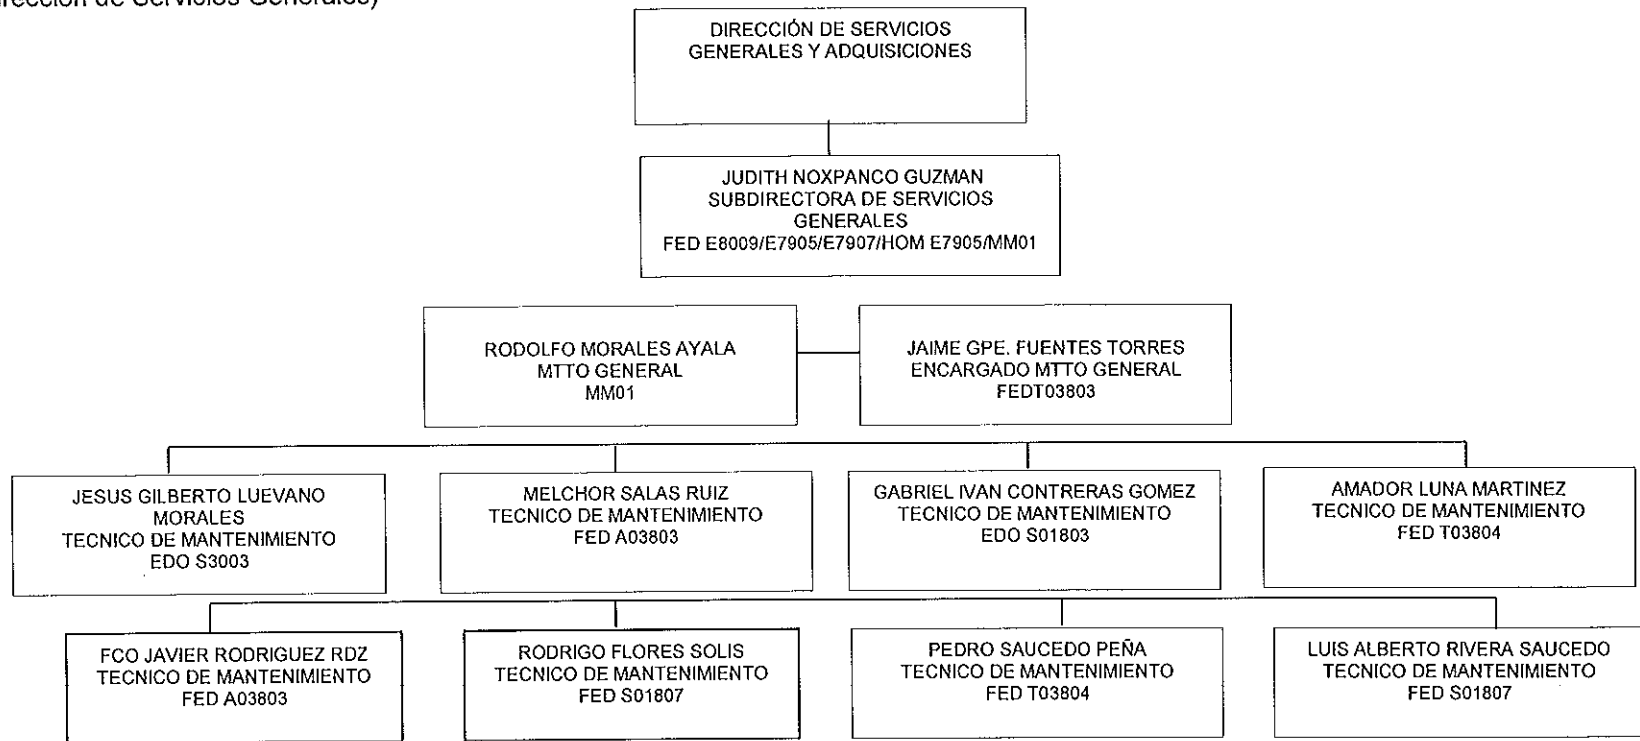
irección de Servicios Generales)

DIRECCIÓN DE SERVICIOS GENERALES Y ADQUISICIONES

JUDITH NOXPANCO GUZMAN
SUBDIRECTORA DE SERVICIOS GENERALES
FED E8009/E7905/E7907/HOM E7905/MM01

RODOLFO MORALES AYALA
MTTO GENERAL
MM01

JAIME GPE. FUENTES TORRES
ENCARGADO MTTO GENERAL
FEDT03803

JESUS GILBERTO LUEVANO MORALES
TECNICO DE MANTENIMIENTO
EDO S3003

MELCHOR SALAS RUIZ
TECNICO DE MANTENIMIENTO
FED A03803

GABRIEL IVAN CONTRERAS GOMEZ
TECNICO DE MANTENIMIENTO
EDO S01803

AMADOR LUNA MARTINEZ
TECNICO DE MANTENIMIENTO
FED T03804

FCO JAVIER RODRIGUEZ RDZ
TECNICO DE MANTENIMIENTO
FED A03803

RODRIGO FLORES SOLIS
TECNICO DE MANTENIMIENTO
FED S01807

PEDRO SAUCEDO PEÑA
TECNICO DE MANTENIMIENTO
FED T03804

LUIS ALBERTO RIVERA SAUCEDO
TECNICO DE MANTENIMIENTO
FED S01807